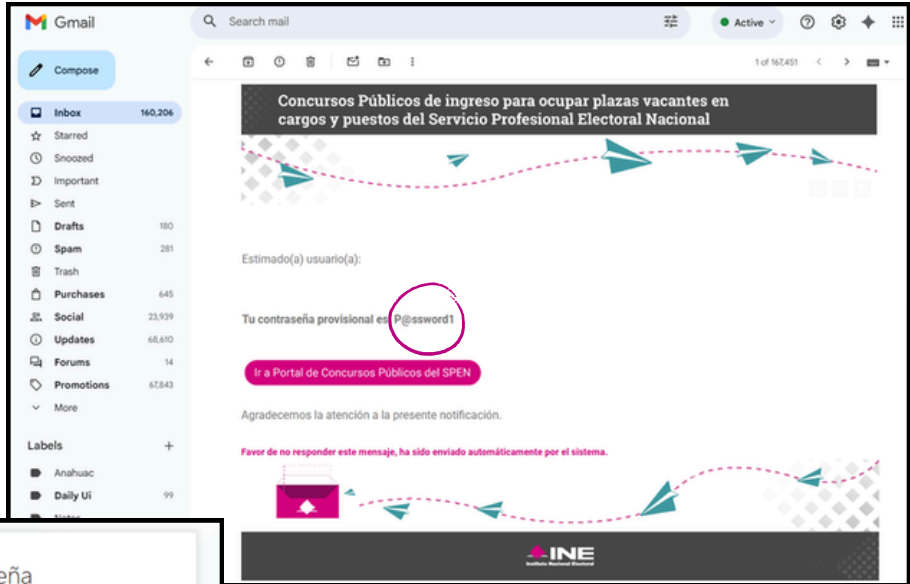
Gmail

Search mail

Active

Compose

Inbox 160,206
Starred
Snoozed
Important
Sent
Drafts 180
Spam 281
Trash
Purchases 645
Social 23,939
Updates 68,610
Forums 14
Promotions 67,843
More

Labels +
Anahuac
Daily Ui 99
Notes

1 of 167,451

Concursos Públicos de ingreso para ocupar plazas vacantes en cargos y puestos del Servicio Profesional Electoral Nacional

Estimado(a) usuario(a):

Tu contraseña provisional es: P@ssword1

Ir a Portal de Concursos Públicos del SPEN

Agradecemos la atención a la presente notificación.

Favor de no responder este mensaje, ha sido enviado automáticamente por el sistema.

INE
Instituto Nacional Electoral

eña